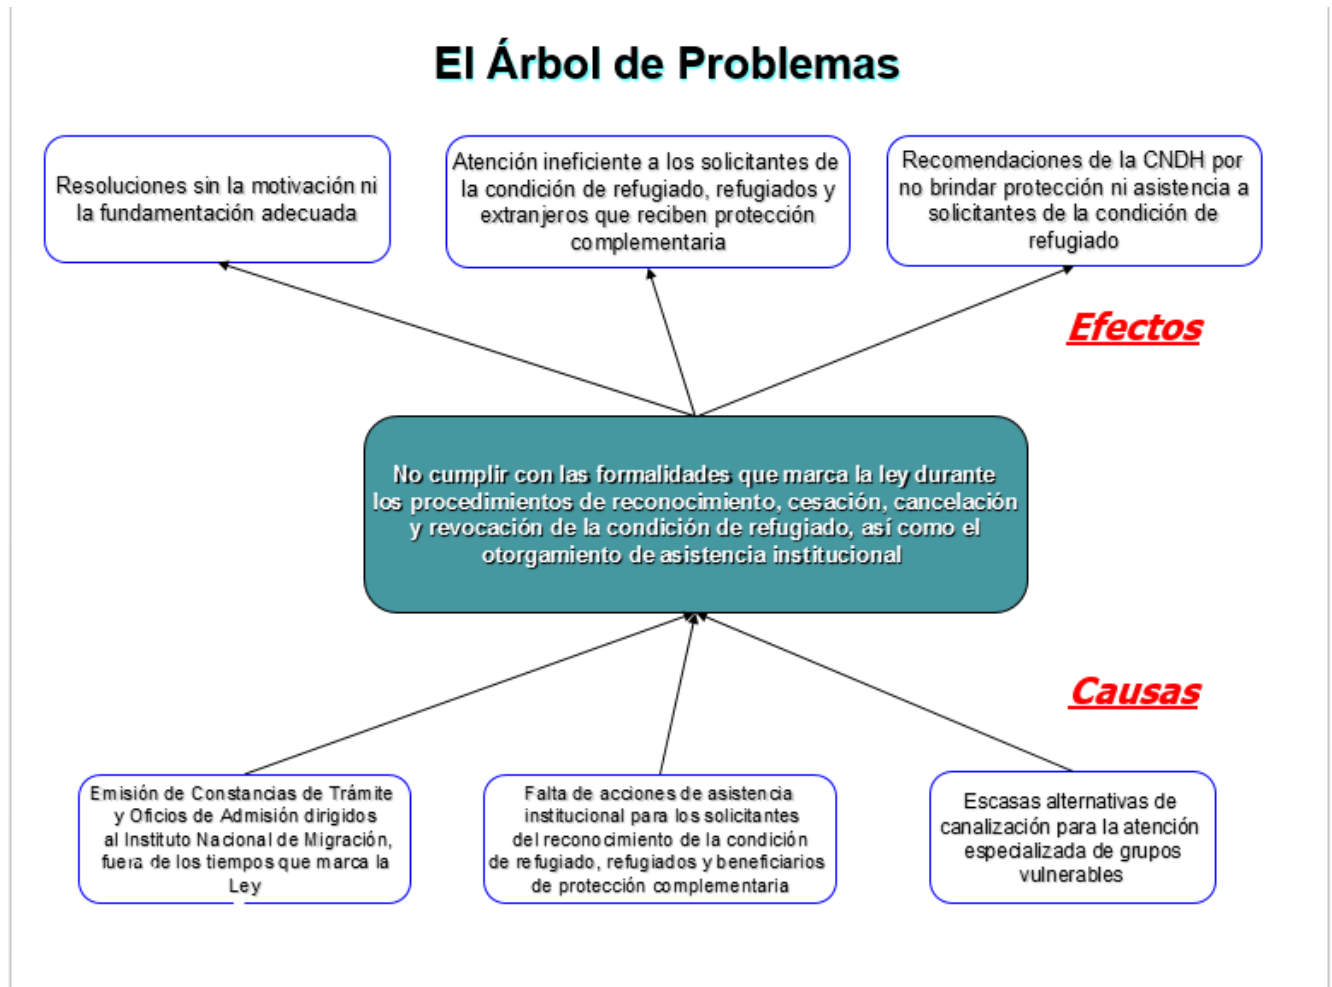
El Árbol de Problemas

Resoluciones sin la motivación ni la fundamentación adecuada

Atención ineficiente a los solicitantes de la condición de refugiado, refugiados y extranjeros que reciben protección complementaria

Recomendaciones de la CNDH por no brindar protección ni asistencia a solicitantes de la condición de refugiado

Efectos

No cumplir con las formalidades que marca la ley durante los procedimientos de reconocimiento, cesación, cancelación y revocación de la condición de refugiado, así como el otorgamiento de asistencia institucional

Causas

Emisión de Constancias de Trámite y Oficios de Admisión dirigidos al Instituto Nacional de Migración, fuera de los tiempos que marca la Ley

Falta de acciones de asistencia institucional para los solicitantes del reconocimiento de la condición de refugiado, refugiados y beneficiarios de protección complementaria

Escasas alternativas de canalización para la atención especializada de grupos vulnerables